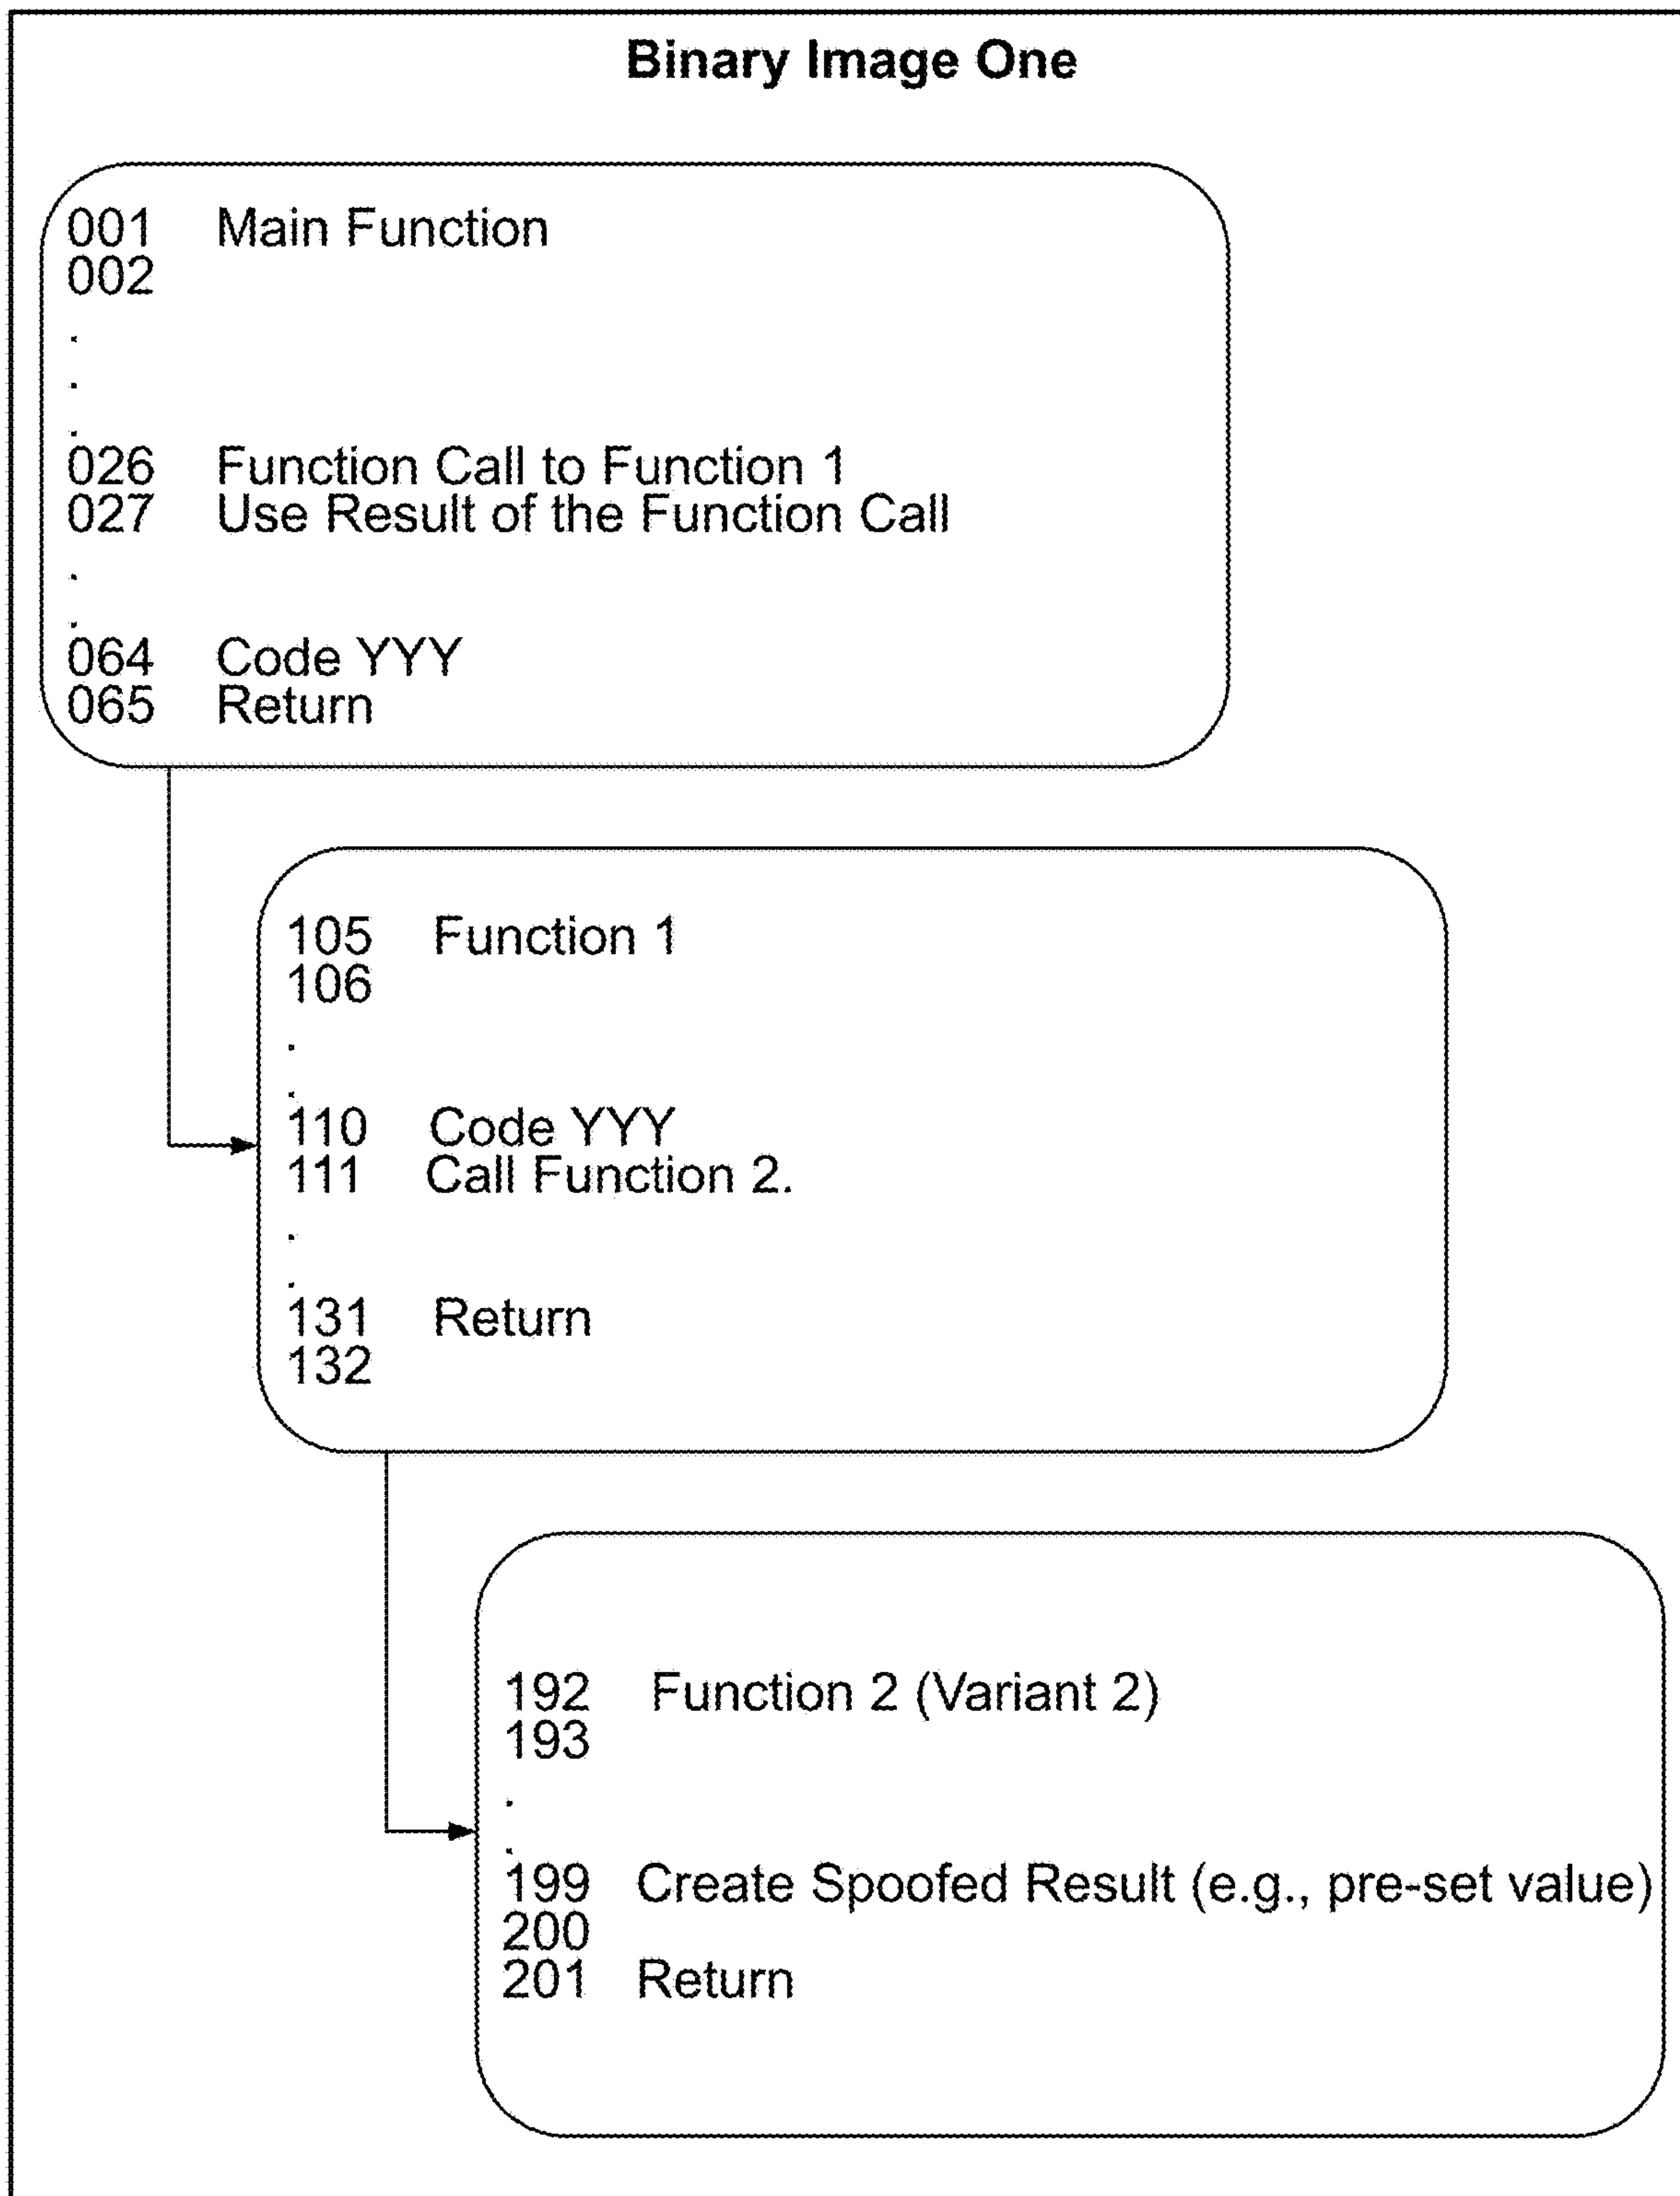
Binary Image One

001 Main Function
002
.
.
.
026 Function Call to Function 1
027 Use Result of the Function Call
.
.
064 Code YYY
065 Return

105 Function 1
106
.
.
110 Code YYY
111 Call Function 2.
.
.
131 Return
132

192 Function 2 (Variant 2)
193
.
.
199 Create Spoofed Result (e.g., pre-set value)
200
201 Return